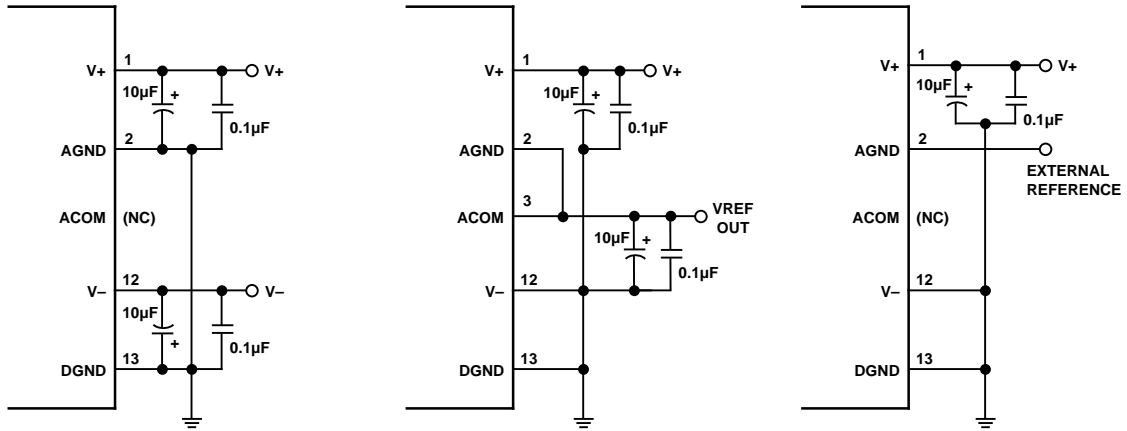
V+
1
V+
10µF
+
0.1µF
AGND
2
ACOM
(NC)
V–
12
V–
10µF
+
0.1µF
DGND
13

V+
1
V+
10µF
+
0.1µF
AGND
2
ACOM
3
VREF OUT
10µF
+
0.1µF
V–
12
DGND
13

V+
1
V+
10µF
+
0.1µF
AGND
2
EXTERNAL REFERENCE
ACOM
(NC)
V–
12
DGND
13